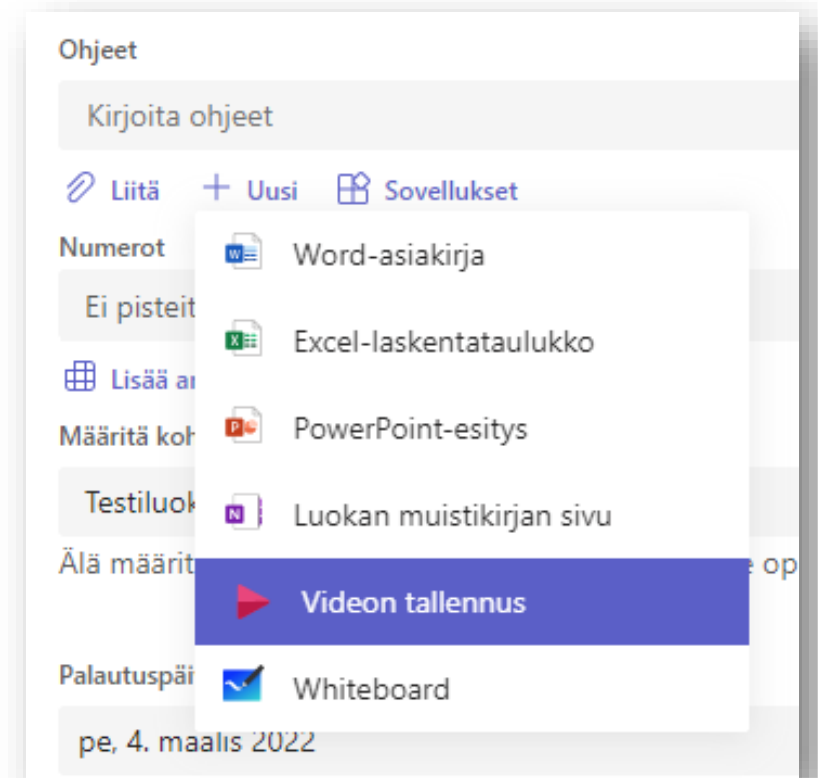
Ohjeet

Kirjoita ohjeet

Liitä + Uusi Sovellukset

Numerot

Ei pisteit

Lisää ar

Määritä koh

Testiluok

Älä määrit

e op

Palautuspäi

pe, 4. maalis 2022

Word-asiakirja

Excel-laskentataulukko

PowerPoint-esitys

Luokan muistikirjan sivu

Videon tallennus

Whiteboard